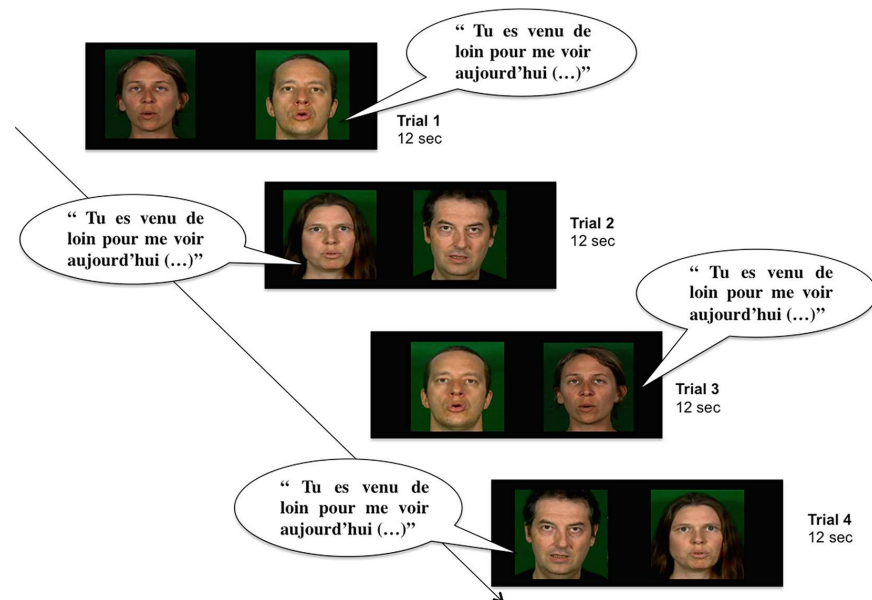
" Tu es venu de loin pour me voir aujourd'hui (…)"

Trial 1
12 sec

" Tu es venu de loin pour me voir aujourd'hui (…)"

Trial 2
12 sec

" Tu es venu de loin pour me voir aujourd'hui (…)"

Trial 3
12 sec

" Tu es venu de loin pour me voir aujourd'hui (…)"

Trial 4
12 sec